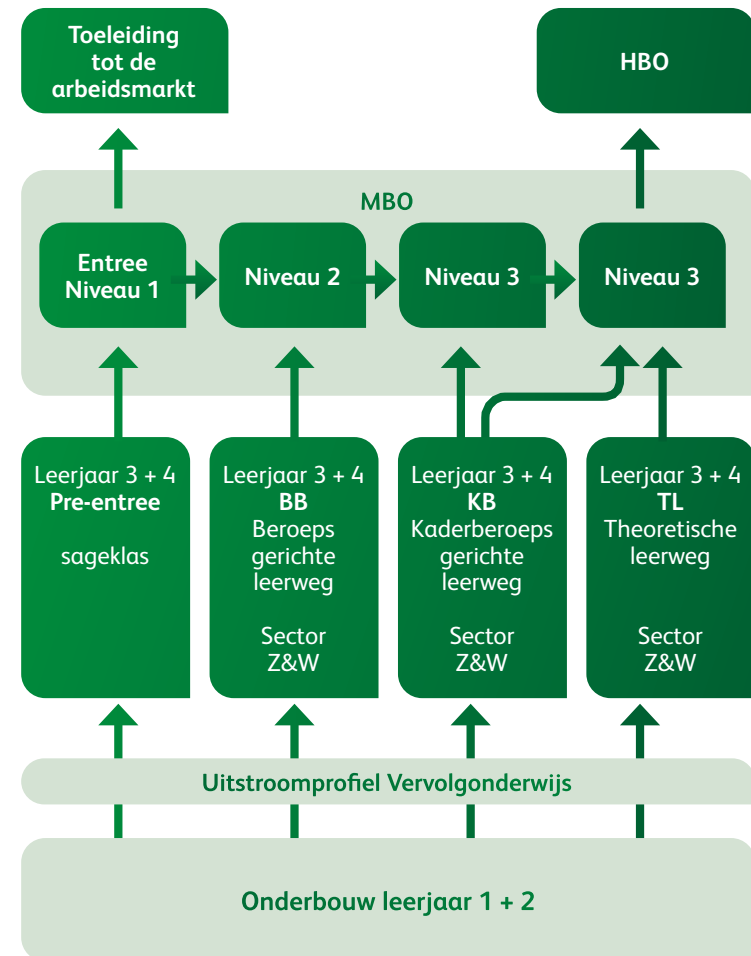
Toeleiding tot de arbeidsmarkt

HBO

MBO

Entree Niveau 1

Niveau 2

Niveau 3

Niveau 3

Leerjaar 3 + 4
**Pre-entree**

sageklas

Leerjaar 3 + 4
**BB**
Beroeps gerichte leerweg

Sector Z&W

Leerjaar 3 + 4
**KB**
Kaderberoeps gerichte leerweg

Sector Z&W

Leerjaar 3 + 4
**TL**
Theoretische leerweg

Sector Z&W

Uitstroomprofiel Vervolgonderwijs

Onderbouw leerjaar 1 + 2